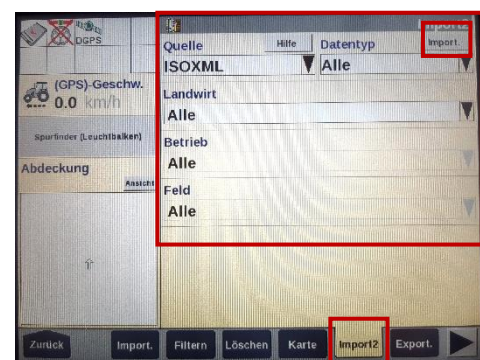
DGPS

(GPS)-Geschw.
0.0 km/h

Spurfinder (Leuchtbalken)

Abdeckung
Ansicht

Quelle
Hilfe
ISOXML

Datentyp
Import.
Alle

Landwirt
Alle

Betrieb
Alle

Feld
Alle

Zurück
Import.
Filtern
Löschen
Karte
Import2
Export.